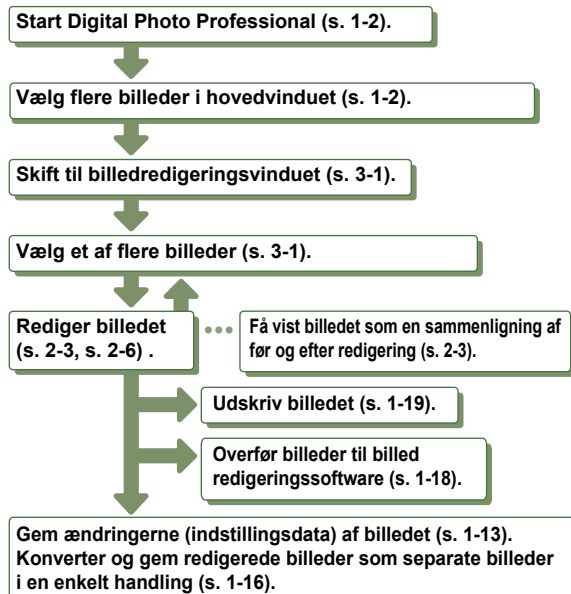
Start Digital Photo Professional (s. 1-2).

Vælg flere billeder i hovedvinduet (s. 1-2).

Skift til billedredigeringsvinduet (s. 3-1).

Vælg et af flere billeder (s. 3-1).

Rediger billedet (s. 2-3, s. 2-6) .

Få vist billedet som en sammenligning af før og efter redigering (s. 2-3).

Udskriv billedet (s. 1-19).

Overfør billeder til billed redigeringssoftware (s. 1-18).

Gem ændringerne (indstillingsdata) af billedet (s. 1-13). Konverter og gem redigerede billeder som separate billeder i en enkelt handling (s. 1-16).